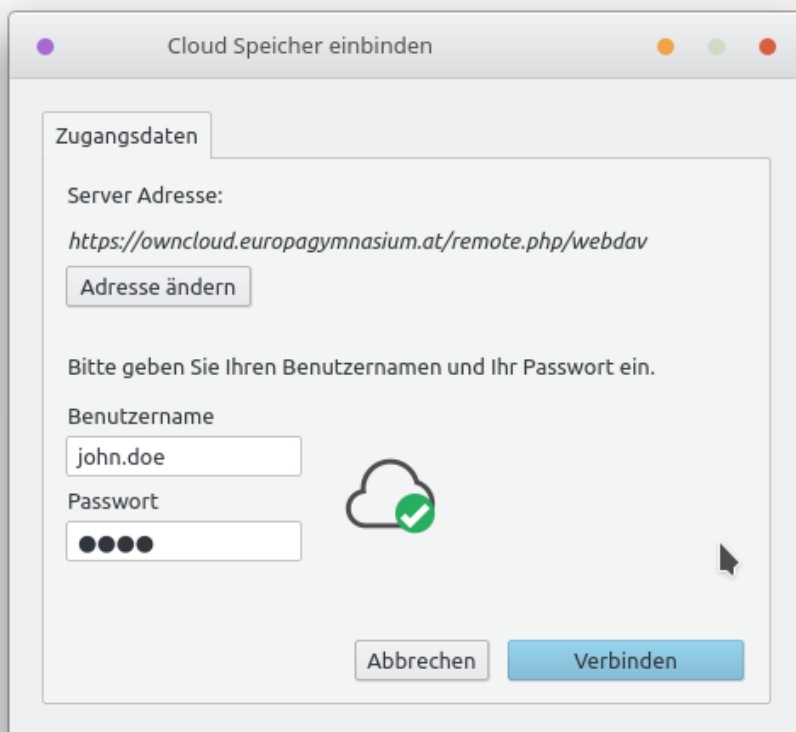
Cloud Speicher einbinden

Zugangsdaten

Server Adresse:

https://owncloud.europagymnasium.at/remote.php/webdav

Adresse ändern

Bitte geben Sie Ihren Benutzernamen und Ihr Passwort ein.

Benutzername

john.doe

Passwort

●●●●

Abbrechen

Verbinden